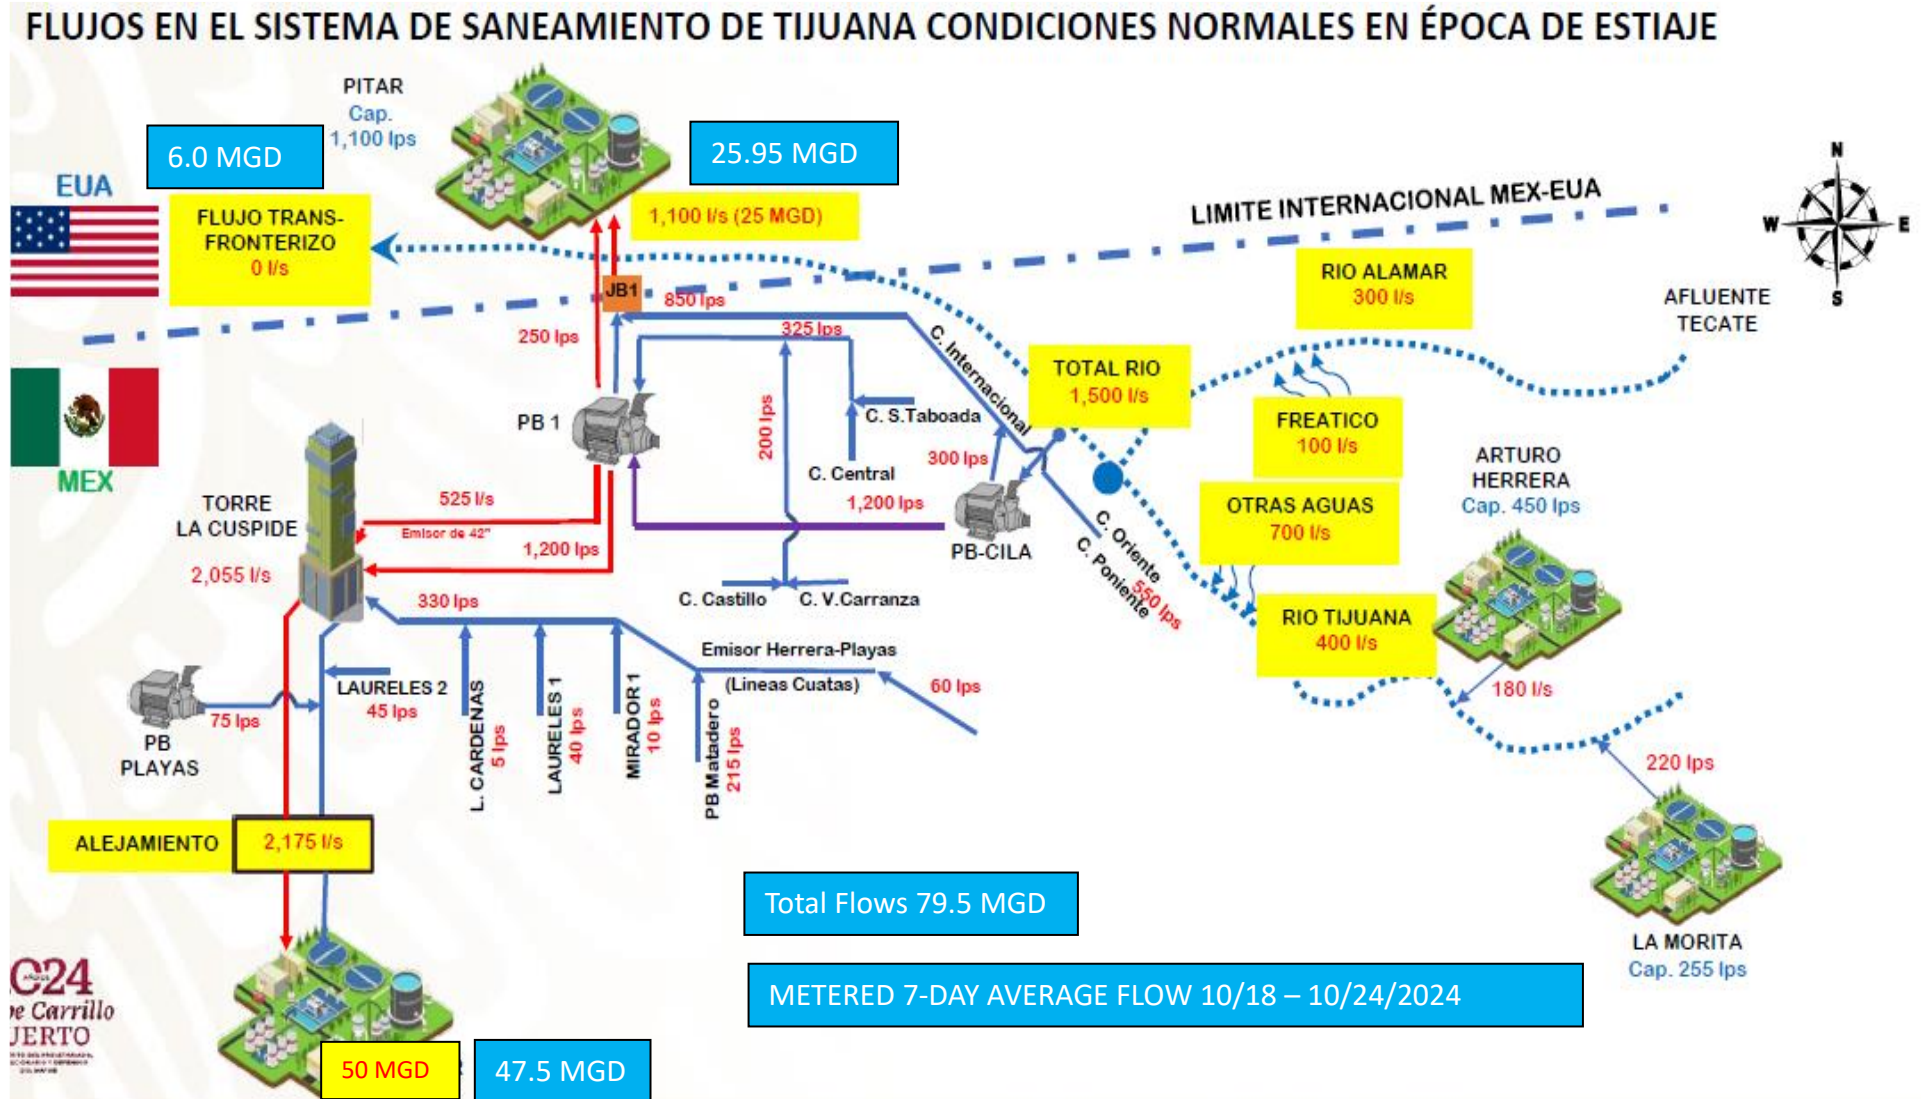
FLUJOS EN EL SISTEMA DE SANEAMIENTO DE TIJUANA CONDICIONES NORMALES EN ÉPOCA DE ESTIAJE

PITAR
Cap.
1,100 lps

6.0 MGD

25.95 MGD

EUA

FLUJO TRANS-FRONTERIZO
0 l/s

1,100 l/s (25 MGD)

LIMITE INTERNACIONAL MEX-EUA

N
W
E
S

RIO ALAMAR
300 l/s

AFLUENTE
TECATE

JB1
850 lps
250 lps
325 lps
C. Internacional

TOTAL RIO
1,500 l/s

MEX

PB 1
200 lps
C. S.Taboada
C. Central
300 lps

FREATICO
100 l/s

ARTURO
HERRERA
Cap. 450 lps

TORRE
LA CUSPIDE
525 l/s
Emisor de 42"
1,200 lps
1,200 lps
PB-CILA
C. Oriente
C. Poniente
550 lps

OTRAS AGUAS
700 l/s

2,055 l/s
330 lps
C. Castillo
C. V.Carranza

RIO TIJUANA
400 l/s

Emisor Herrera-Playas
(Lineas Cuatas)
60 lps
180 l/s

LAURELES 2
45 lps
75 lps
PB
PLAYAS
L. CARDENAS
5 lps
LAURELES 1
40 lps
MIRADOR 1
10 lps
PB Matadero
215 lps

220 lps

ALEJAMIENTO
2,175 l/s

Total Flows 79.5 MGD

LA MORITA
Cap. 255 lps

C24
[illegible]e Carrillo
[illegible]JERTO

METERED 7-DAY AVERAGE FLOW 10/18 – 10/24/2024

50 MGD
47.5 MGD